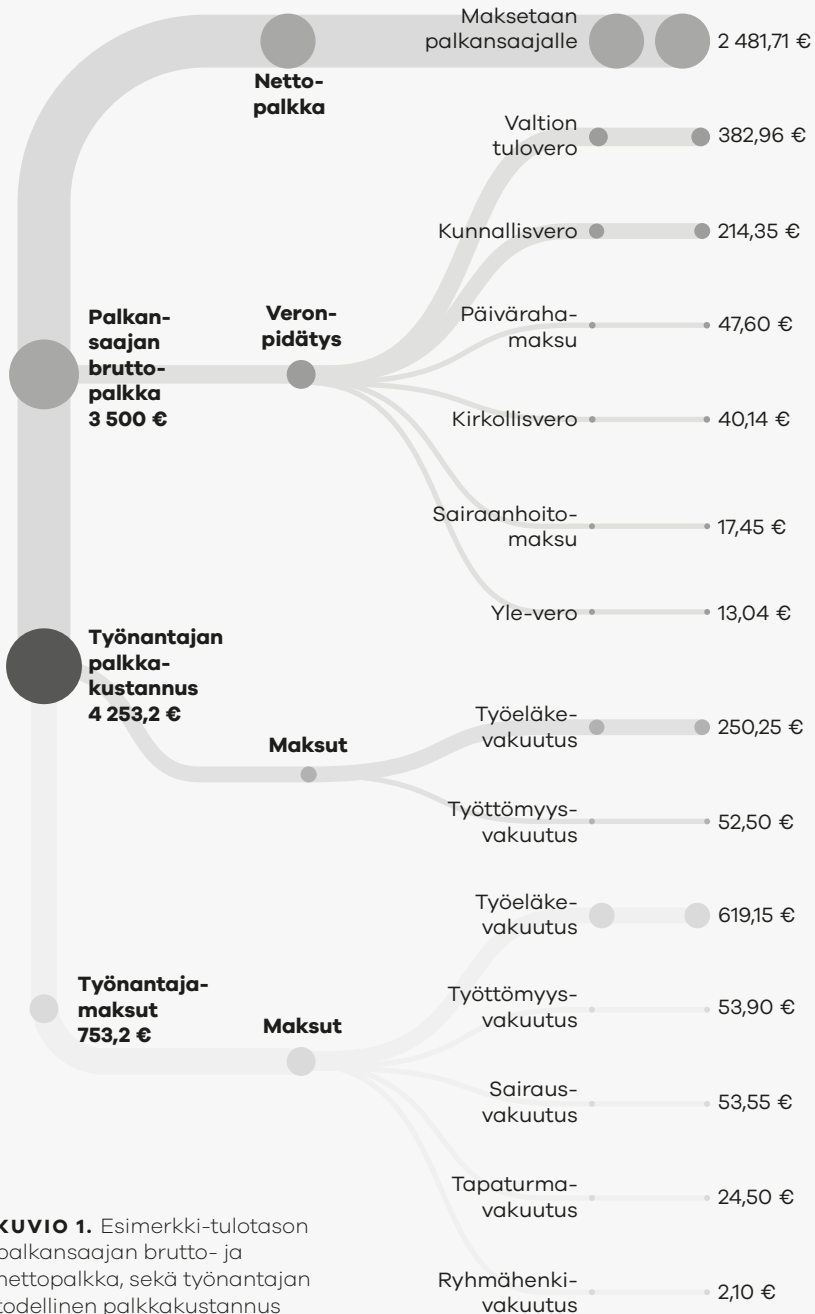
Maksetaan palkansaajalle 2 481,71 €

Nettopalkka

Valtion tulovero 382,96 €

Kunnallisvero 214,35 €

Palkansaajan bruttopalkka 3 500 €

Veronpidätys

Päivärahamaksu 47,60 €

Kirkollisvero 40,14 €

Sairaanhoitomaksu 17,45 €

Yle-vero 13,04 €

Työnantajan palkkakustannus 4 253,2 €

Maksut

Työeläkevakuutus 250,25 €

Työttömyysvakuutus 52,50 €

Työeläkevakuutus 619,15 €

Työnantajamaksut 753,2 €

Maksut

Työttömyysvakuutus 53,90 €

Sairausvakuutus 53,55 €

Tapaturmavakuutus 24,50 €

Ryhmähenkivakuutus 2,10 €

KUVIO 1. Esimerkki-tulotason palkansaajan brutto- ja nettopalkka, sekä työnantajan todellinen palkkakustannus